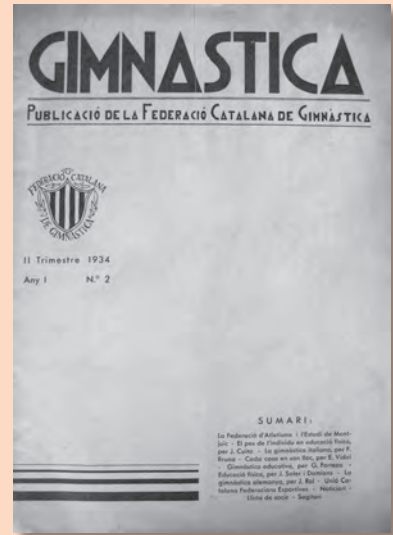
GIMNASTICA

PUBLICACIÓ DE LA FEDERACIÓ CATALANA DE GIMNÀSTICA

FEDERACIÓ CATALANA DE GIMNÀSTICA

II Trimestre 1934

Any I N.º 2

SUMARI:

La Federació d'Atletisme i l'Estadi de Montjuïc - El pes de l'individu en educació física, per J. Coiso - La gimnàstica italiana, per F. Bruno - Cada cosa en son lloc, per E. Vidal - Gimnàstica educativa, per G. Porteza - Educació física, per J. Soler i Damians - La gimnàstica alemanya, per J. Rol - Unió Catalana Federacions Esportives - Notícies - Llista de socis - Seqüents